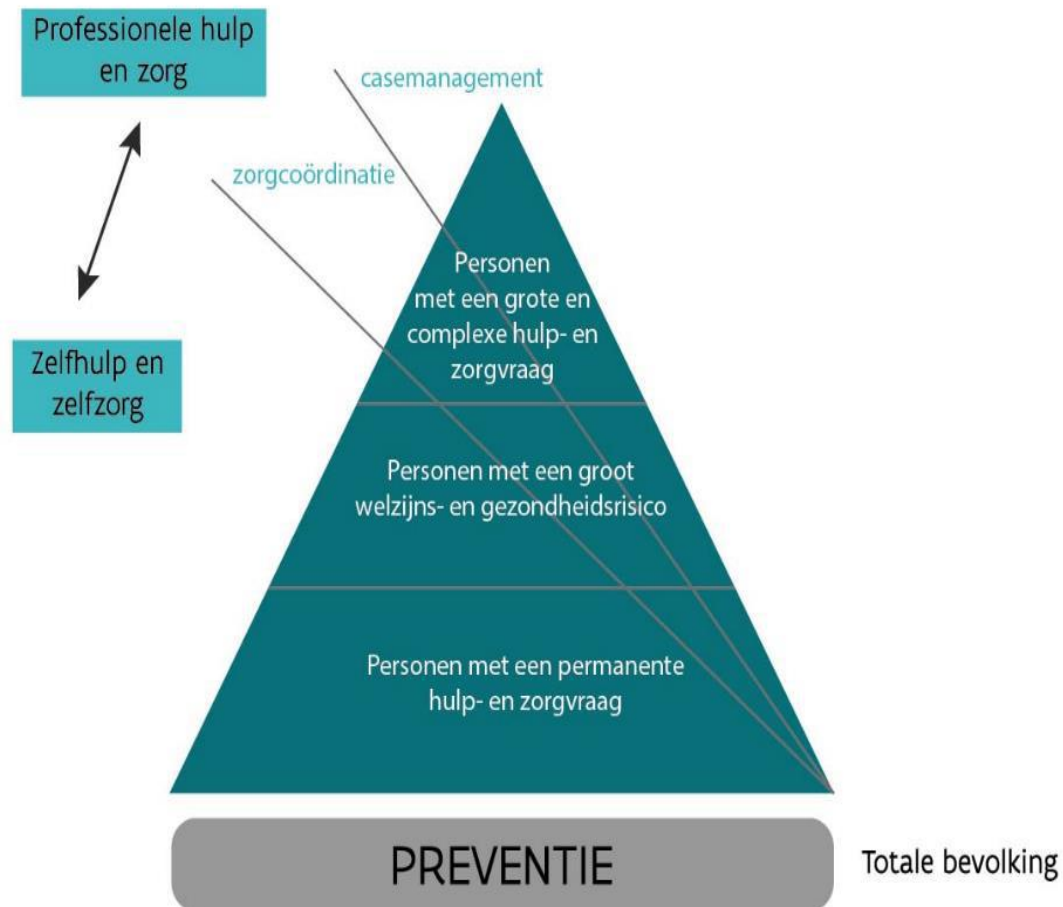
Professionele hulp en zorg

Zelfhulp en zelfzorg

casemanagement

zorgcoördinatie

Personen met een grote en complexe hulp- en zorgvraag

Personen met een groot welzijns- en gezondheidsrisico

Personen met een permanente hulp- en zorgvraag

PREVENTIE

Totale bevolking